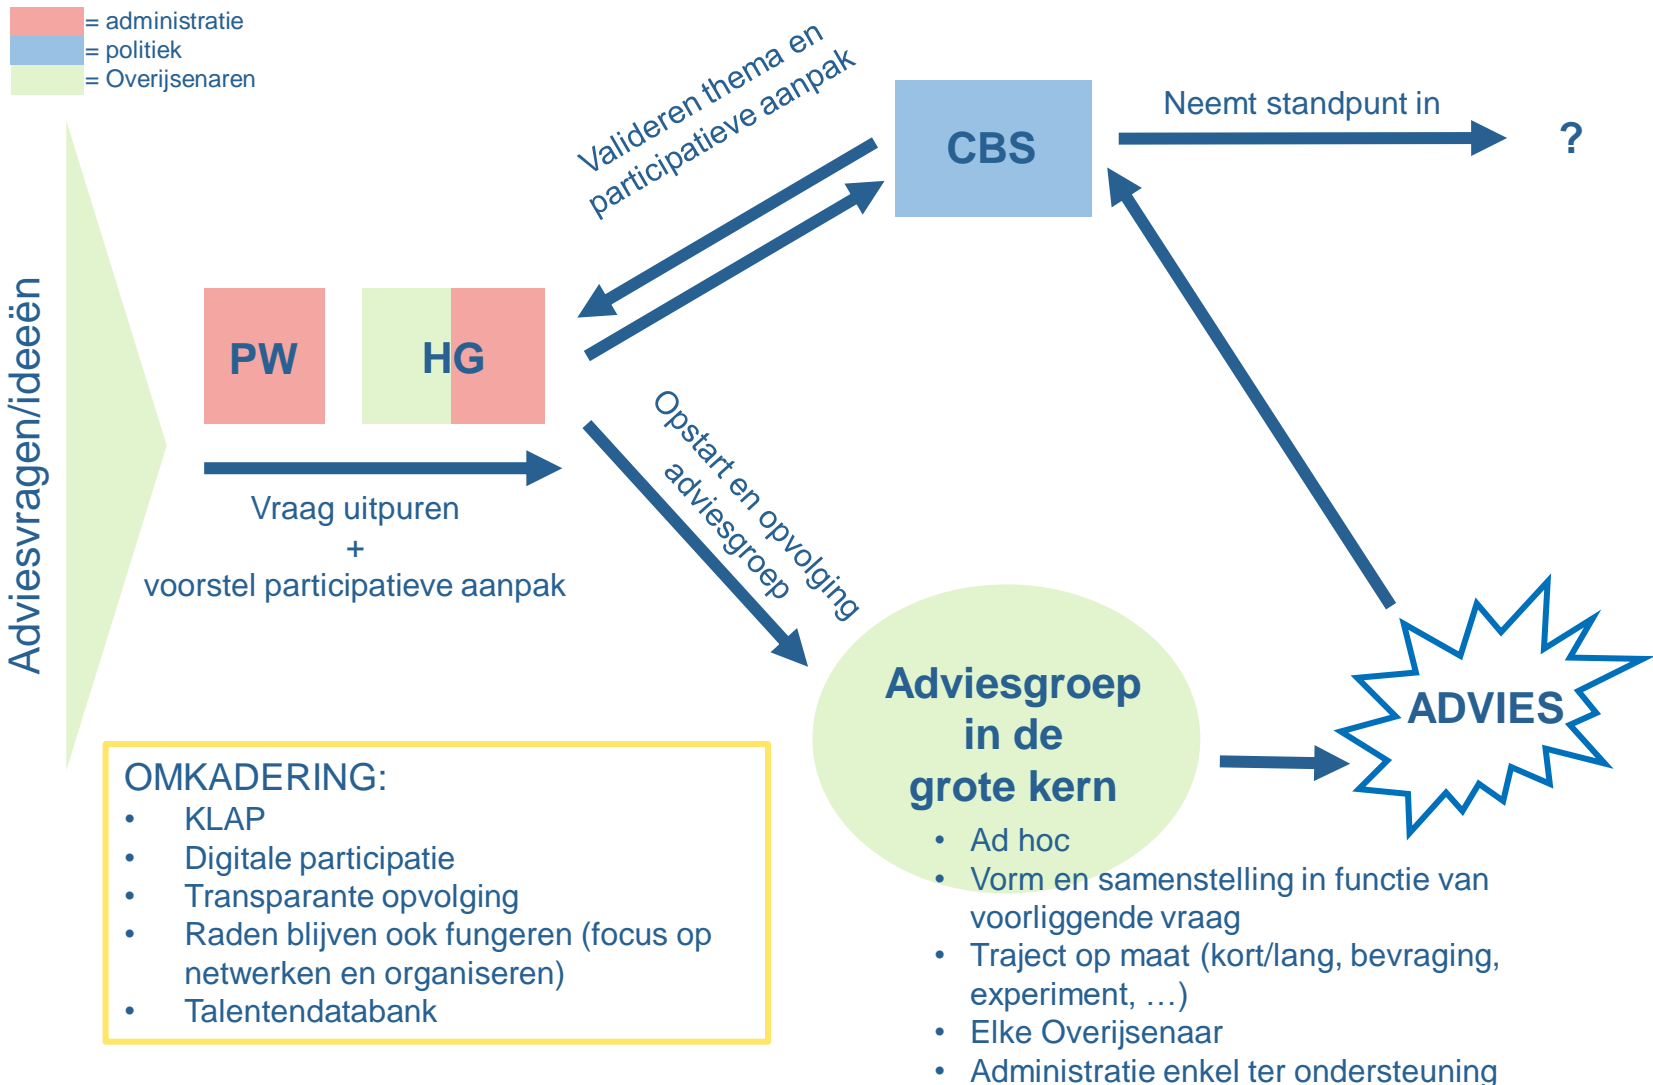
= administratie
= politiek
= Overijsenaren

Adviesvragen/ideeën

Valideren thema en participatieve aanpak

CBS

Neemt standpunt in

?

PW

HG

Vraag uitpuren
+
voorstel participatieve aanpak

Opstart en opvolging adviesgroep

Adviesgroep in de grote kern

- Ad hoc
- Vorm en samenstelling in functie van voorliggende vraag
- Traject op maat (kort/lang, bevraging, experiment, …)
- Elke Overijsenaar
- Administratie enkel ter ondersteuning

ADVIES

OMKADERING:
- KLAP
- Digitale participatie
- Transparante opvolging
- Raden blijven ook fungeren (focus op netwerken en organiseren)
- Talentendatabank